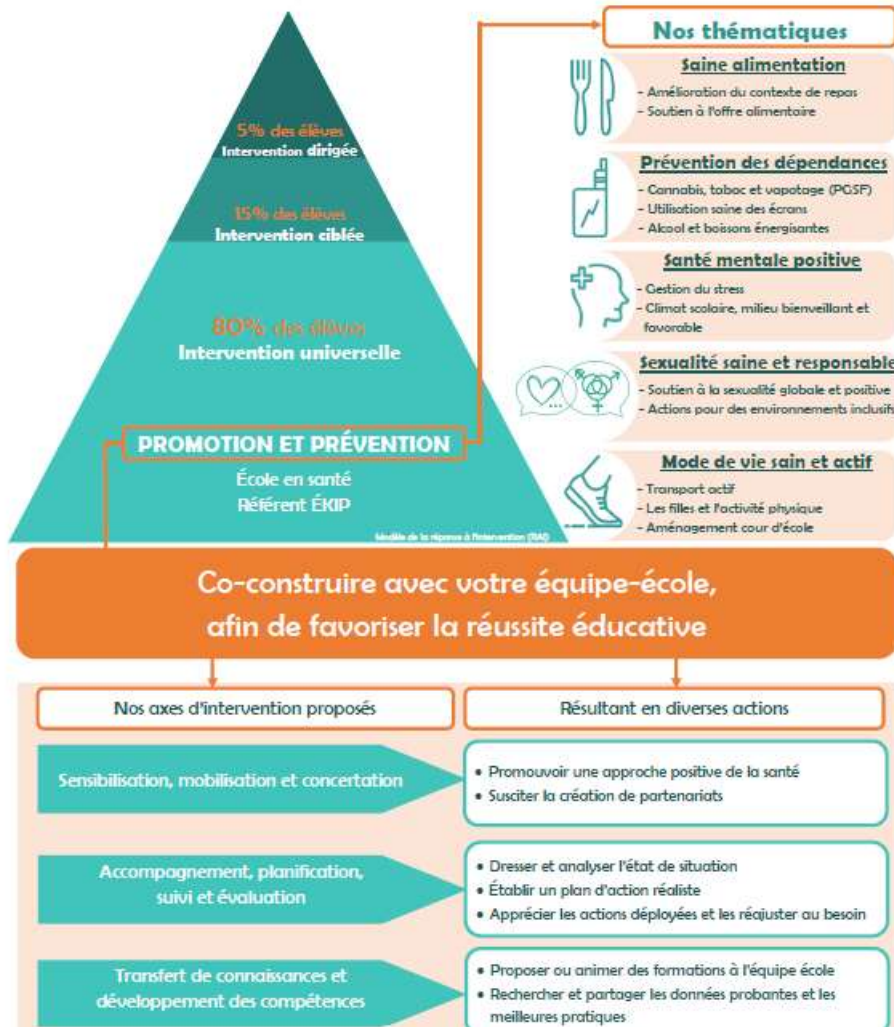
5% des élèves
Intervention dirigée

15% des élèves
Intervention ciblée

80% des élèves
Intervention universelle

PROMOTION ET PRÉVENTION
École en santé
Référent ÉKIP

Modèle de la réponse à l'intervention (RAI)

Nos thématiques

Saine alimentation
- Amélioration du contexte de repas
- Soutien à l'offre alimentaire

Prévention des dépendances
- Cannabis, tabac et vapotage (PGSF)
- Utilisation saine des écrans
- Alcool et boissons énergisantes

Santé mentale positive
- Gestion du stress
- Climat scolaire, milieu bienveillant et favorable

Sexualité saine et responsable
- Soutien à la sexualité globale et positive
- Actions pour des environnements inclusifs

Mode de vie sain et actif
- Transport actif
- Les filles et l'activité physique
- Aménagement cour d'école

Co-construire avec votre équipe-école, afin de favoriser la réussite éducative

Nos axes d'intervention proposés

Résultant en diverses actions

Sensibilisation, mobilisation et concertation

• Promouvoir une approche positive de la santé
• Susciter la création de partenariats

Accompagnement, planification, suivi et évaluation

• Dresser et analyser l'état de situation
• Établir un plan d'action réaliste
• Apprécier les actions déployées et les réajuster au besoin

Transfert de connaissances et développement des compétences

• Proposer ou animer des formations à l'équipe école
• Rechercher et partager les données probantes et les meilleures pratiques